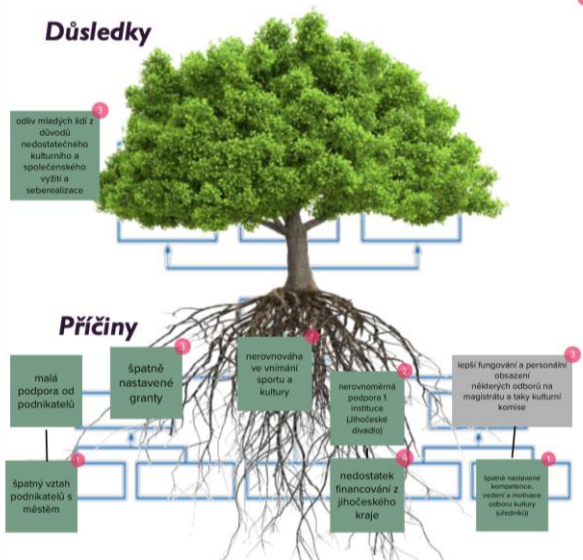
Důsledky

3
odliv mladých lidí z důvodů nedostatečného kulturního a společenského vyžití a seberealizace

Příčiny

malá podpora od podnikatelů

1
špatný vztah podnikatelů s městem

3
špatně nastavené granty

1
nerovnováha ve vnímání sportu a kultury

2
nerovnoměrná podpora 1 instituce (Jihočeské divadlo)

4
nedostatek financování z jihočeského kraje

3
lepší fungování a personální obsazení některých odborů na magistrátu a taky kulturní komise

1
špatně nastavené kompetence, vedení a motivace odboru kultury (úředníků)